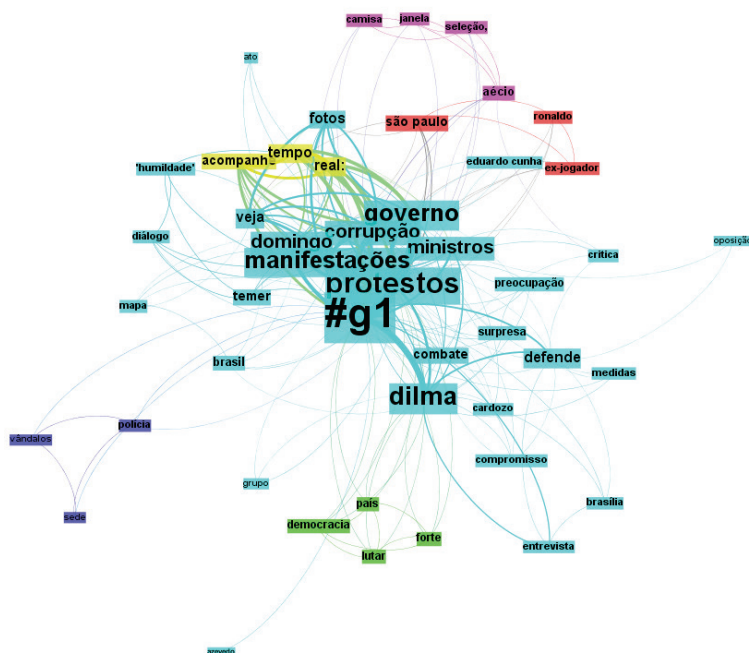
camisa
janela
seleção,
ato
aécio
fotos
são paulo
ronaldo
tempo
acompanha
real:
'humildade'
eduardo cunha
ex-jogador
veja
governo
corrupção
diálogo
domingo
ministros
oposição
manifestações
crítica
protestos
preocupação
mapa
temer
#g1
surpresa
brasil
combate
defende
medidas
dilma
cardozo
vândalos
polícia
compromisso
grupo
brasília
sede
país
democracia
forte
entrevista
lutar
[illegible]